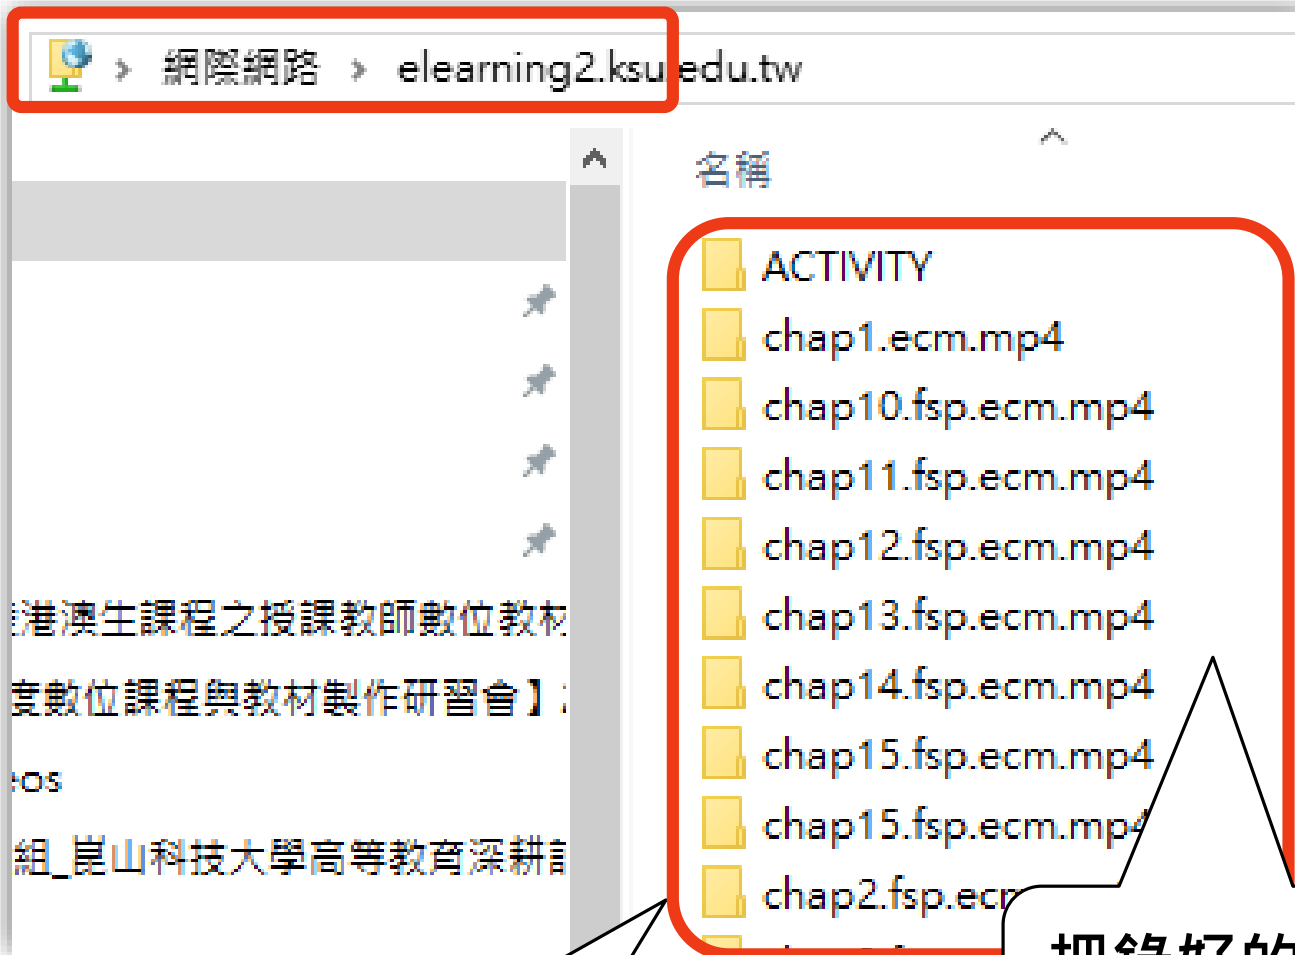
網際網路 > elearning2.ksu.edu.tw

名稱

ACTIVITY
chap1.ecm.mp4
chap10.fsp.ecm.mp4
chap11.fsp.ecm.mp4
chap12.fsp.ecm.mp4
chap13.fsp.ecm.mp4
chap14.fsp.ecm.mp4
chap15.fsp.ecm.mp4
chap15.fsp.ecm.mp4
chap2.fsp.ec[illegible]

港澳生課程之授課教師數位教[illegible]
度數位課程與教材製作研習會】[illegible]
eos
組_崑山科技大學高等教育深耕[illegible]

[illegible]